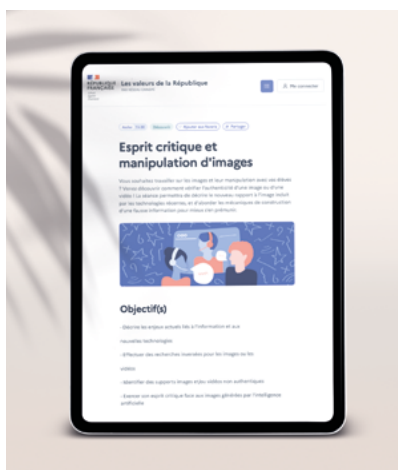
RÉPUBLIQUE FRANÇAISE

Les valeurs de la République

Me connecter

Esprit critique et manipulation d'images

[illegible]

Objectif(s)

- Décrire les enjeux actuels liés à l'information et aux nouvelles technologies

- Effectuer des recherches inversées pour les images ou les vidéos

- Identifier des supports images et/ou vidéos non authentiques

- Exercer son esprit critique face aux images générées par l'intelligence artificielle